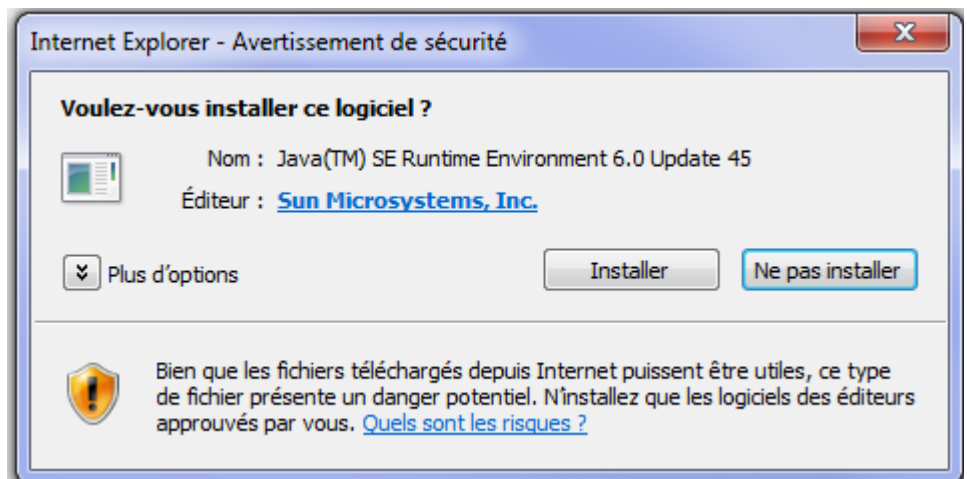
Internet Explorer - Avertissement de sécurité

X

Voulez-vous installer ce logiciel ?

Nom : Java(TM) SE Runtime Environment 6.0 Update 45

Éditeur : Sun Microsystems, Inc.

Plus d'options

Installer

Ne pas installer

Bien que les fichiers téléchargés depuis Internet puissent être utiles, ce type de fichier présente un danger potentiel. N'installez que les logiciels des éditeurs approuvés par vous. Quels sont les risques ?